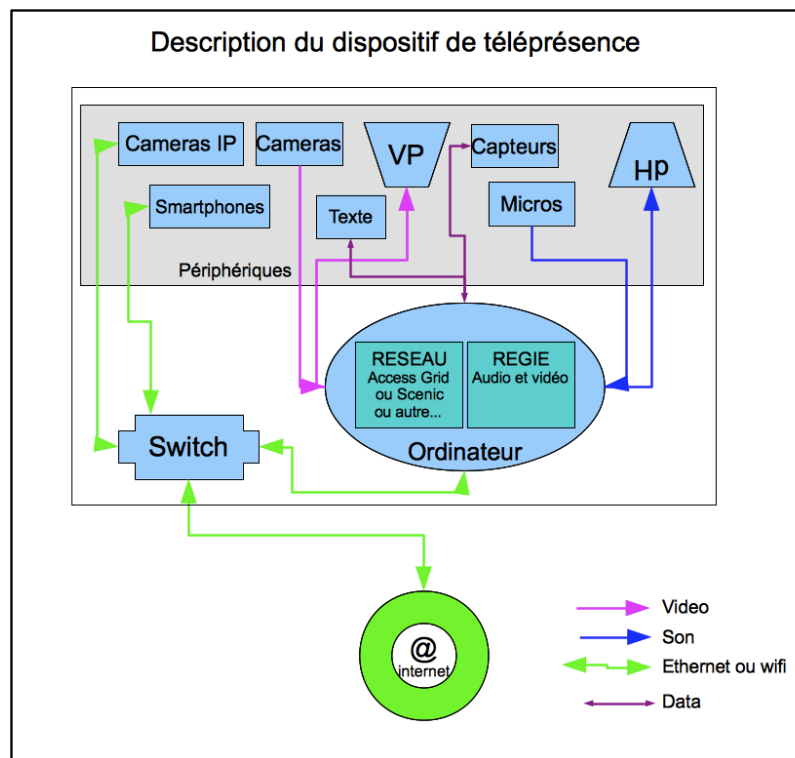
Description du dispositif de téléprésence

Cameras IP

Cameras

VP

Capteurs

Hp

Smartphones

Texte

Micros

Périphériques

RESEAU
Access Grid ou Scenic ou autre...

REGIE
Audio et vidéo

Ordinateur

Switch

@
internet

Video

Son

Ethernet ou wifi

Data